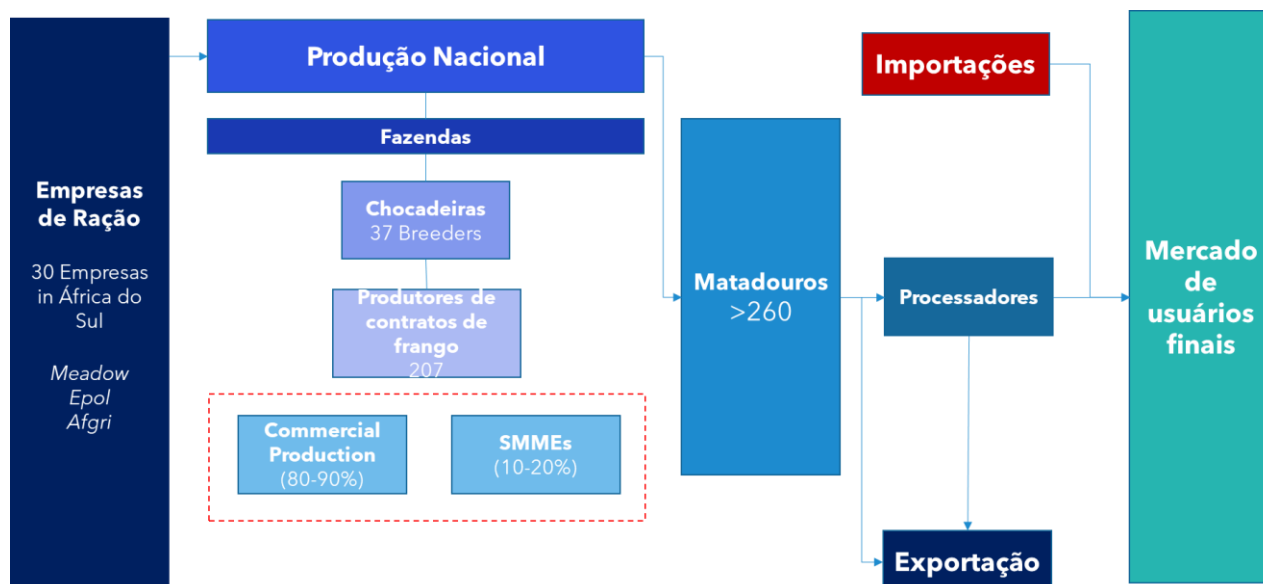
Empresas de Ração

30 Empresas in África do Sul

*Meadow*
*Epol*
*Afgri*

Produção Nacional

Fazendas

Chocadeiras
37 Breeders

Produtores de contratos de frango
207

Commercial Production
(80-90%)

SMMEs
(10-20%)

Matadouros
>260

Importações

Processadores

Exportação

Mercado de usuários finais